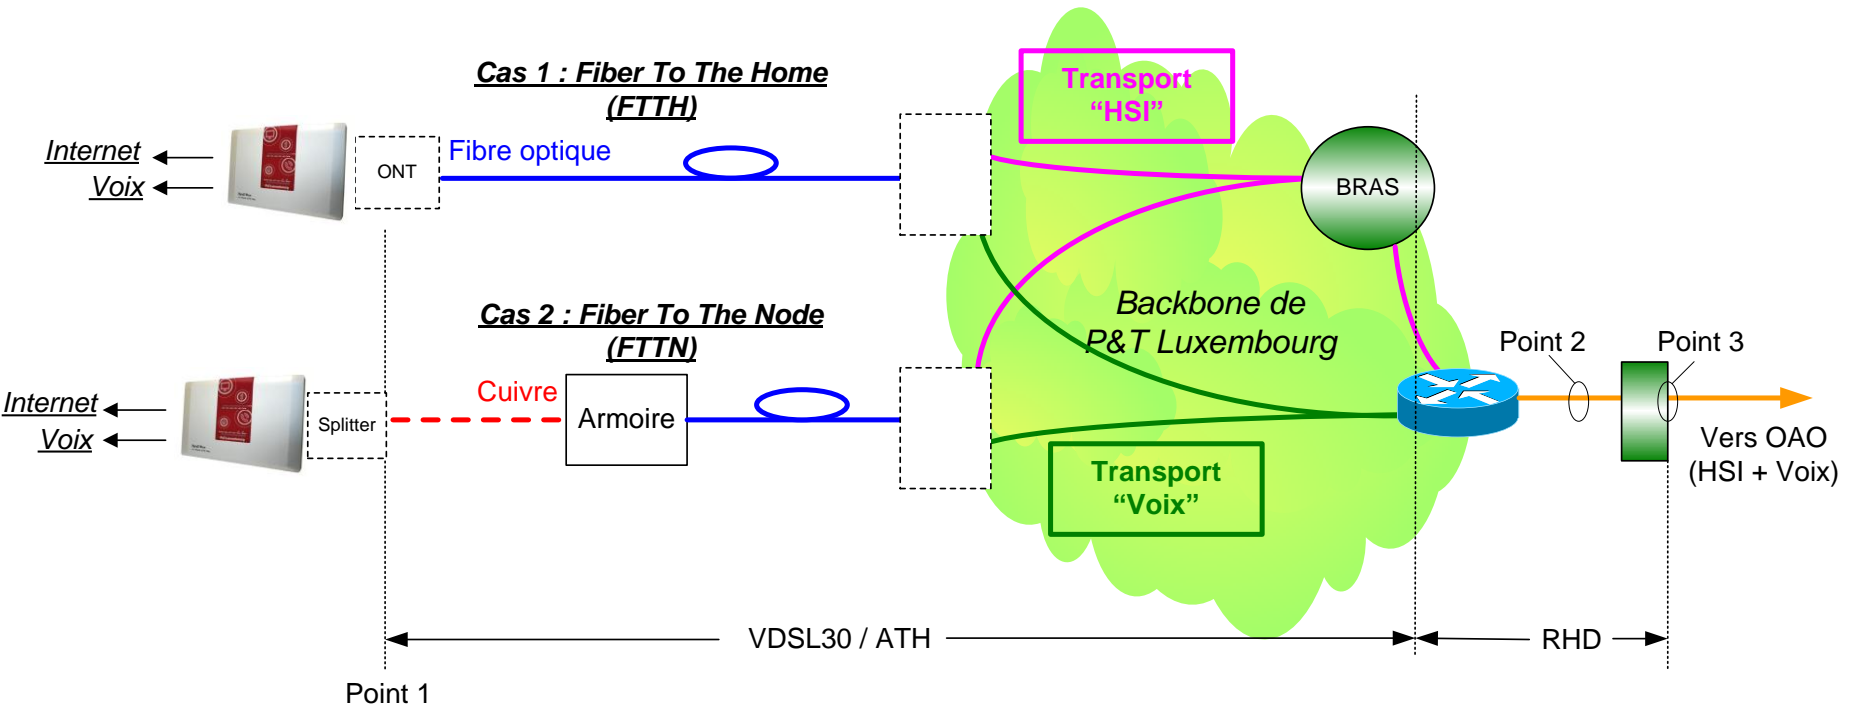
Cas 1 : Fiber To The Home
(FTTH)

Transport
"HSI"

Internet
Voix

ONT

Fibre optique

BRAS

Backbone de
P&T Luxembourg

Cas 2 : Fiber To The Node
(FTTN)

Point 2

Point 3

Internet
Voix

Splitter

Cuivre

Armoire

Vers OAO
(HSI + Voix)

Transport
"Voix"

VDSL30 / ATH

RHD

Point 1